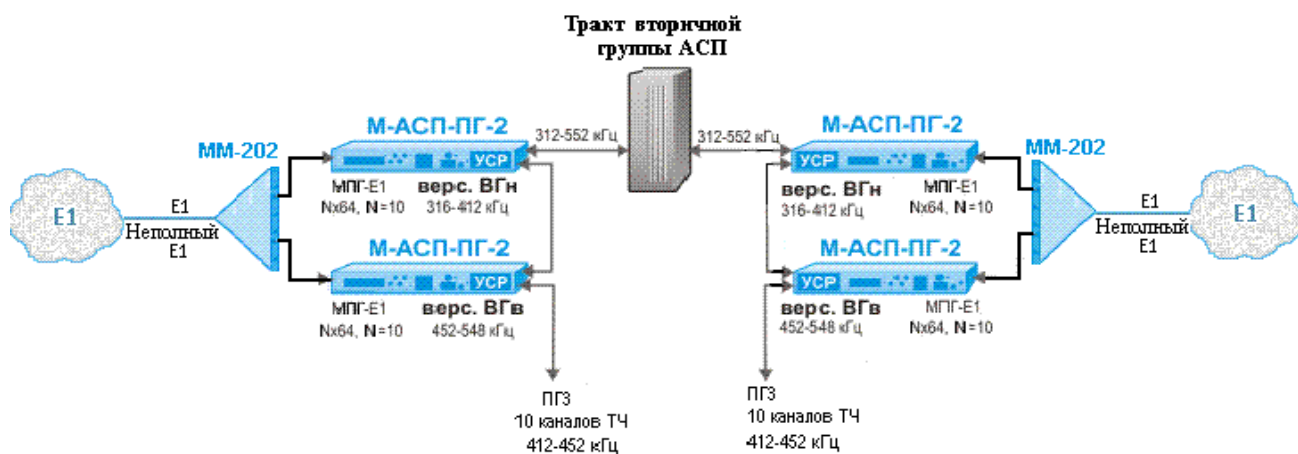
Тракт вторичной группы АСП

E1

E1
Неполный
E1

ММ-202

М-АСП-ПГ-2
УСР
МПГ-Е1
Nx64, N=10
верс. ВГн
316-412 кГц

М-АСП-ПГ-2
УСР
МПГ-Е1
Nx64, N=10
верс. ВГв
452-548 кГц

312-552 кГц

ПГ3
10 каналов ТЧ
412-452 кГц

312-552 кГц

М-АСП-ПГ-2
УСР
верс. ВГн
316-412 кГц
МПГ-Е1
Nx64, N=10

М-АСП-ПГ-2
УСР
верс. ВГв
452-548 кГц
МПГ-Е1
Nx64, N=10

ПГ3
10 каналов ТЧ
412-452 кГц

ММ-202

E1
Неполный
E1

E1